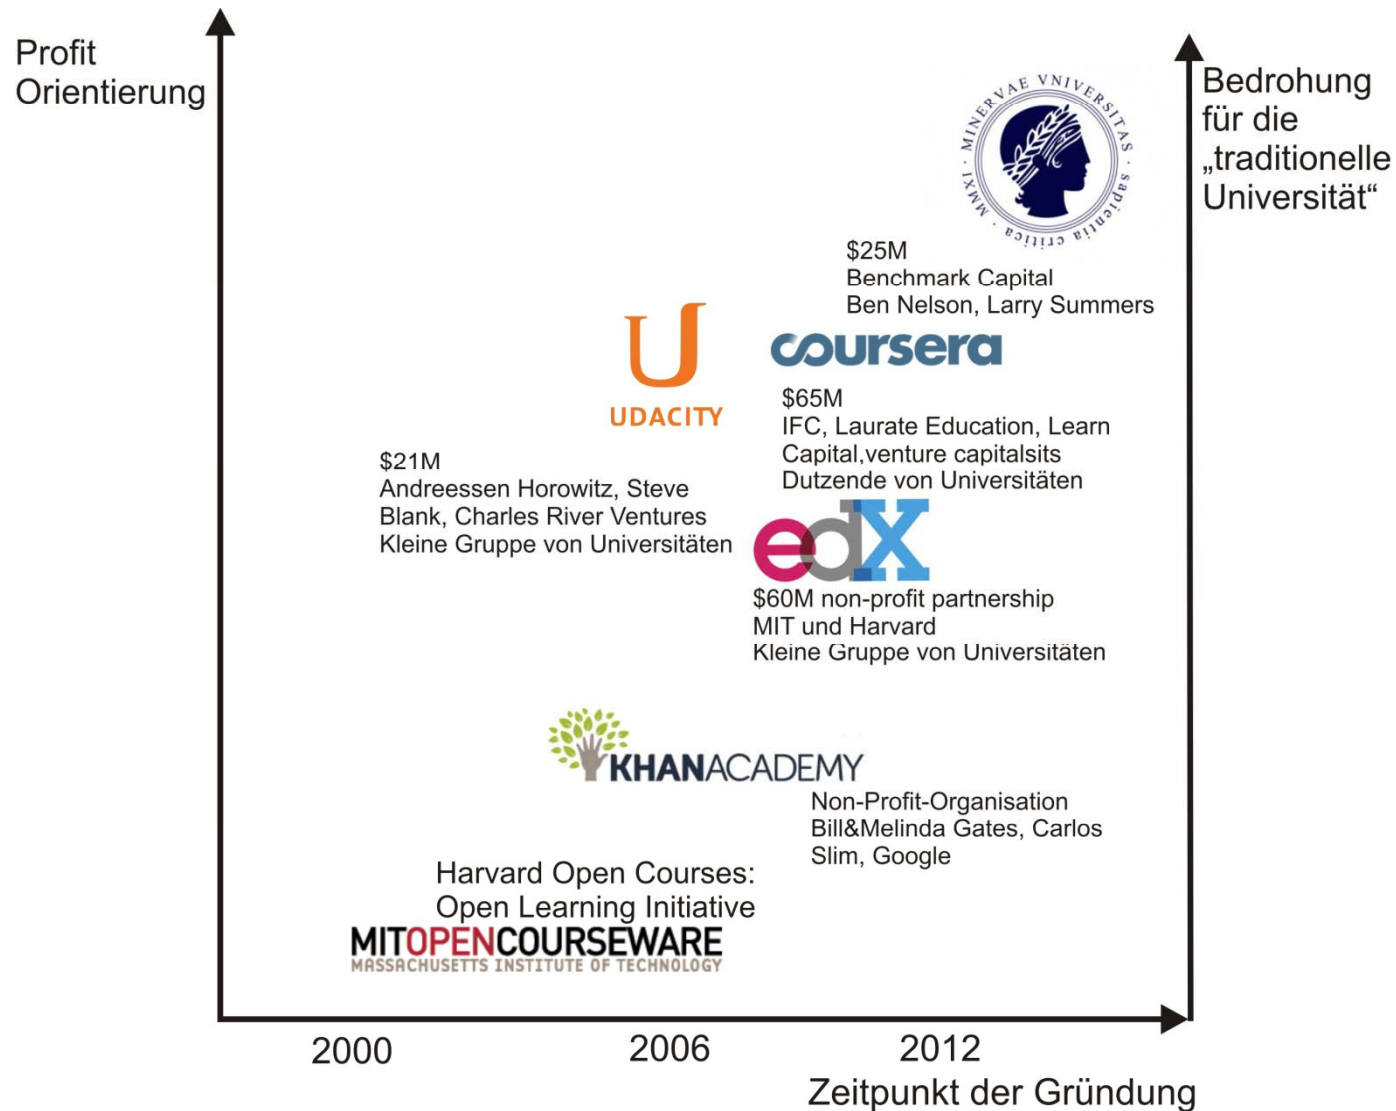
Profit Orientierung

Bedrohung für die „traditionelle Universität“

MINERVAE VNIVERSITAS · sapientia critica · MMXI ·

$25M
Benchmark Capital
Ben Nelson, Larry Summers

U
UDACITY

coursera

$65M
IFC, Laurate Education, Learn Capital,venture capitalsits
Dutzende von Universitäten

$21M
Andreessen Horowitz, Steve Blank, Charles River Ventures
Kleine Gruppe von Universitäten

edX

$60M non-profit partnership
MIT und Harvard
Kleine Gruppe von Universitäten

KHANACADEMY

Non-Profit-Organisation
Bill&Melinda Gates, Carlos Slim, Google

Harvard Open Courses:
Open Learning Initiative

MITOPENCOURSEWARE
MASSACHUSETTS INSTITUTE OF TECHNOLOGY

2000

2006

2012

Zeitpunkt der Gründung